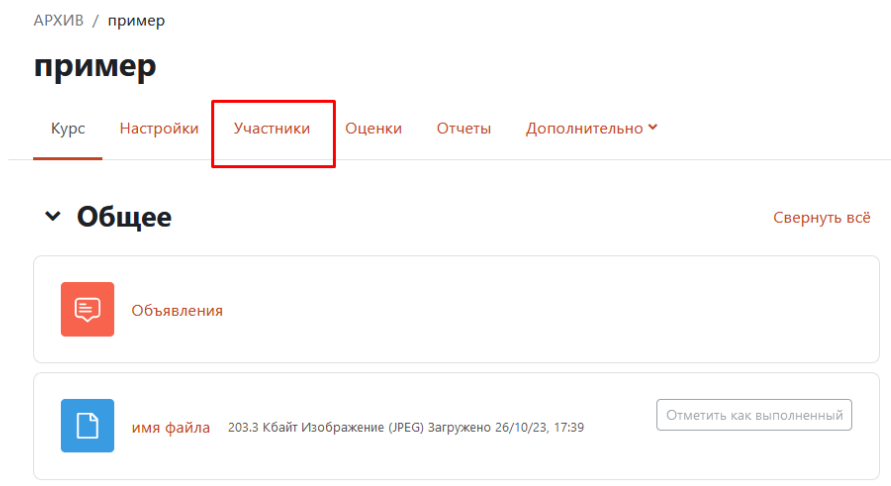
АРХИВ / пример

пример

Курс Настройки Участники Оценки Отчеты Дополнительно

Общее

Свернуть всё

Объявления

имя файла 203.3 Кбайт Изображение (JPEG) Загружено 26/10/23, 17:39

Отметить как выполненный